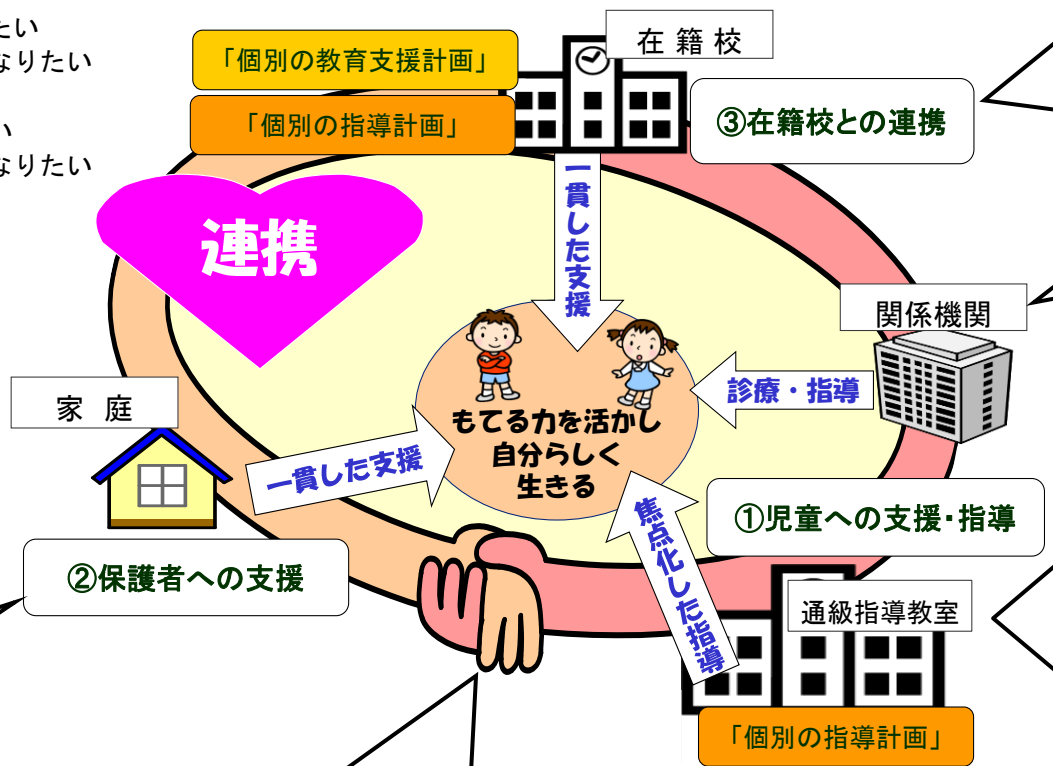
たい
なりたい

い
なりたい

「個別の教育支援計画」

「個別の指導計画」

在籍校

③在籍校との連携

連携

一貫した支援

関係機関

家庭

診療・指導

一貫した支援

もてる力を活かし
自分らしく
生きる

焦点化した指導

①児童への支援・指導

②保護者への支援

通級指導教室

「個別の指導計画」